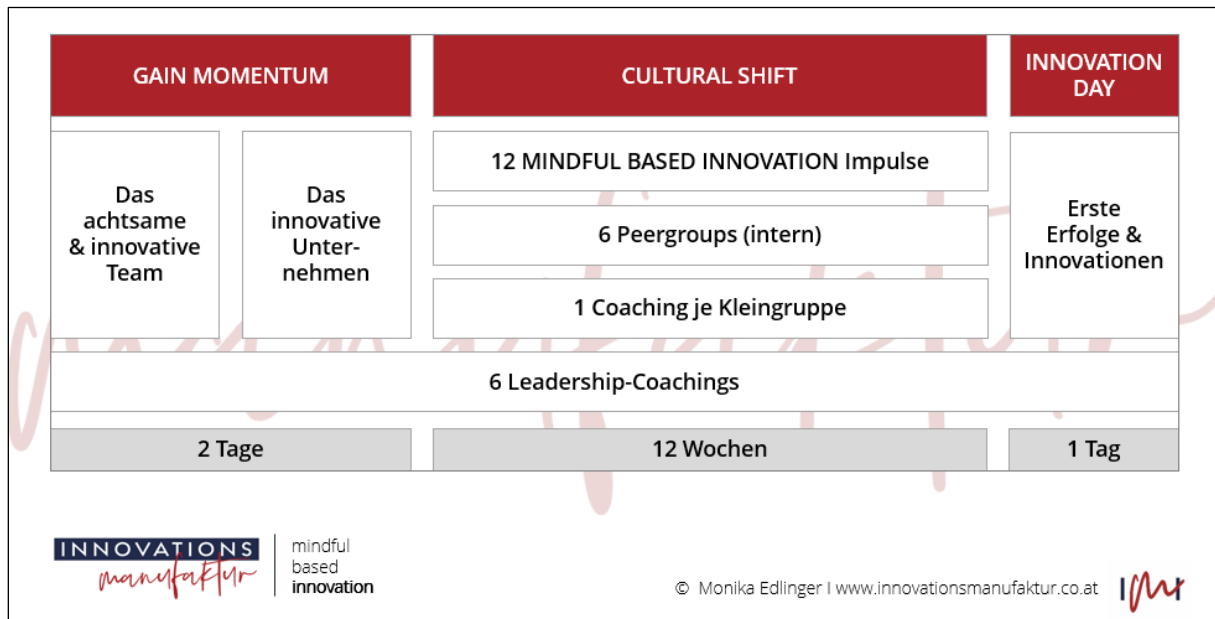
GAIN MOMENTUM

CULTURAL SHIFT

INNOVATION DAY

Das achtsame & innovative Team

Das innovative Unternehmen

12 MINDFUL BASED INNOVATION Impulse

6 Peergroups (intern)

1 Coaching je Kleingruppe

Erste Erfolge & Innovationen

6 Leadership-Coachings

2 Tage

12 Wochen

1 Tag

INNOVATIONS manufaktur

mindful based innovation

© Monika Edlinger I www.innovationsmanufaktur.co.at

IM